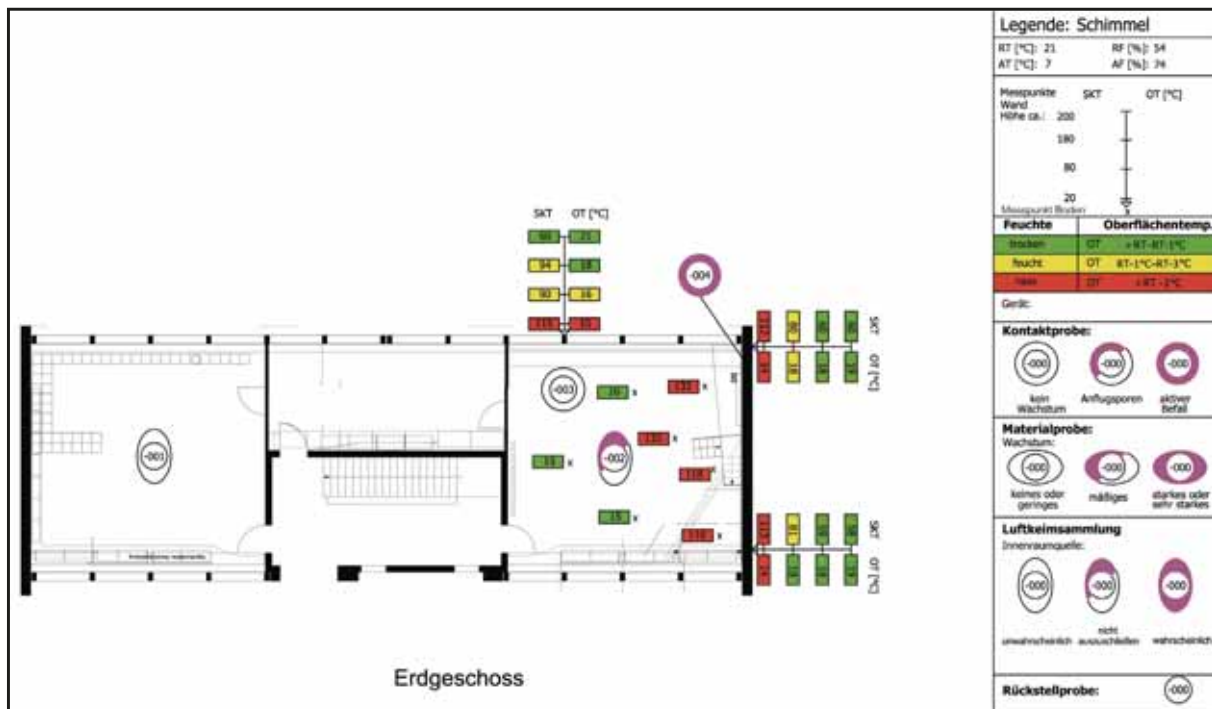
Legende: Schimmel

RT [°C]: 21 RF [%]: 54
AT [°C]: 7 AF [%]: 74

Messpunkte Wand Höhe ca.: SKT OT [°C]
200
180
80
20
Messpunkt Boden

| Feuchte | Oberflächentemp. |
|---|---|
| trocken | OT > RT-RT-1°C |
| feucht | OT RT-1°C-RT-3°C |
| nass | OT < RT -3°C |

Gerät:

Kontaktprobe:
-000 kein Wachstum
-000 Anflugsporen
-000 aktiver Befall

Materialprobe:
Wachstum:
-000 keines oder geringes
-000 mäßiges
-000 starkes oder sehr starkes

Luftkeimsammlung
Innenraumquelle:
-000 unwahrscheinlich
-000 nicht auszuschließen
-000 wahrscheinlich

Rückstellprobe: -000

SKT OT [°C]
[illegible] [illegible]
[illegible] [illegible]
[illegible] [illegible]
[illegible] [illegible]

-004
-003
-002
-001

SKT OT [°C]
SKT OT [°C]

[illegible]

Erdgeschoss